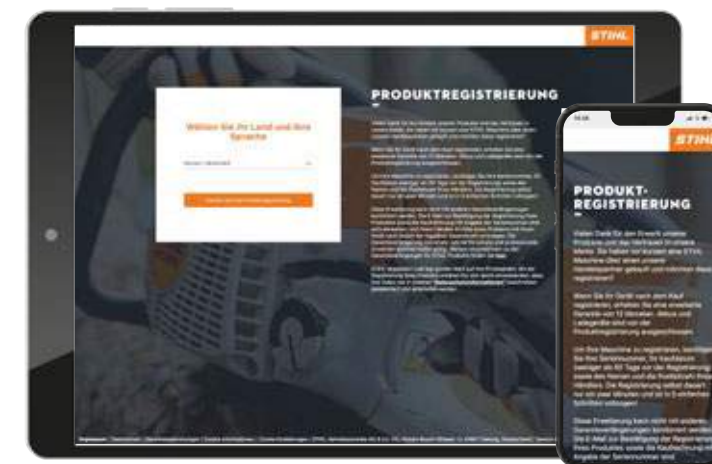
STIHL

Wählen Sie Ihr Land und Ihre Sprache

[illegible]

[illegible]

PRODUKTREGISTRIERUNG

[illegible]

STIHL

PRODUKT-REGISTRIERUNG

Vielen Dank für den Erwerb unseres Produktes und das Vertrauen in unsere Marke. Sie haben mit Kontakt eine STIHL Maschine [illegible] Handelspartner gekauft und möchten diese registrieren?

Wenn Sie Ihr Gerät nach dem Kauf registrieren, erhalten Sie eine erweiterte Garantie von 12 Monaten. Akkus und Ladegeräte sind von der Garantieverlängerung ausgeschlossen.

Um Ihre Maschine zu registrieren, benötigen Sie Ihre Seriennummer, Ihr Kaufdatum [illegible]

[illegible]